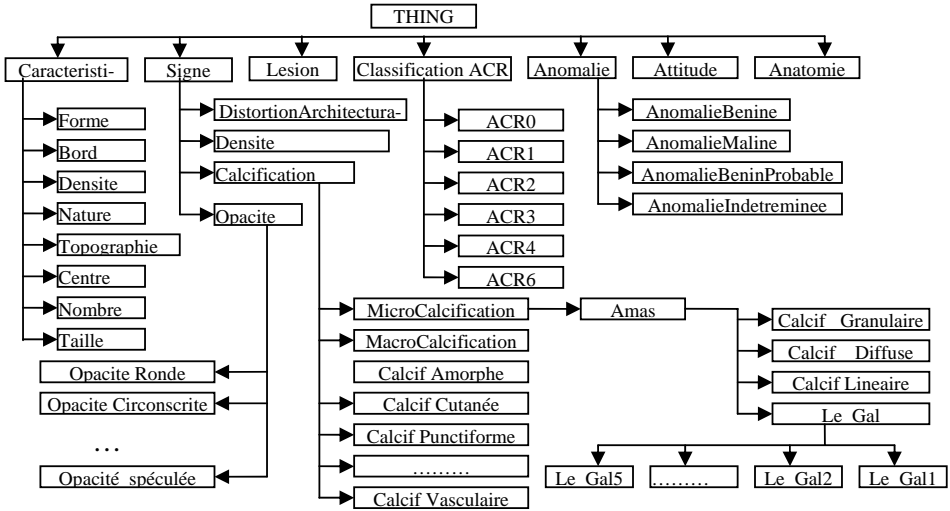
THING

Caracteristi-
Signe
Lesion
Classification ACR
Anomalie
Attitude
Anatomie

Forme
Bord
Densite
Nature
Topographie
Centre
Nombre
Taille

DistortionArchitectura-
Densite
Calcification
Opacite

ACR0
ACR1
ACR2
ACR3
ACR4
ACR6

AnomalieBenine
AnomalieMaline
AnomalieBeninProbable
AnomalieIndetreminee

MicroCalcification
Amas
Calcif Granulaire
Calcif Diffuse
Calcif Lineaire
Le Gal

MacroCalcification
Calcif Amorphe
Calcif Cutanée
Calcif Punctiforme
………
Calcif Vasculaire

Opacite Ronde
Opacite Circonscrite
…
Opacité spéculée

Le Gal5
………
Le Gal2
Le Gal1